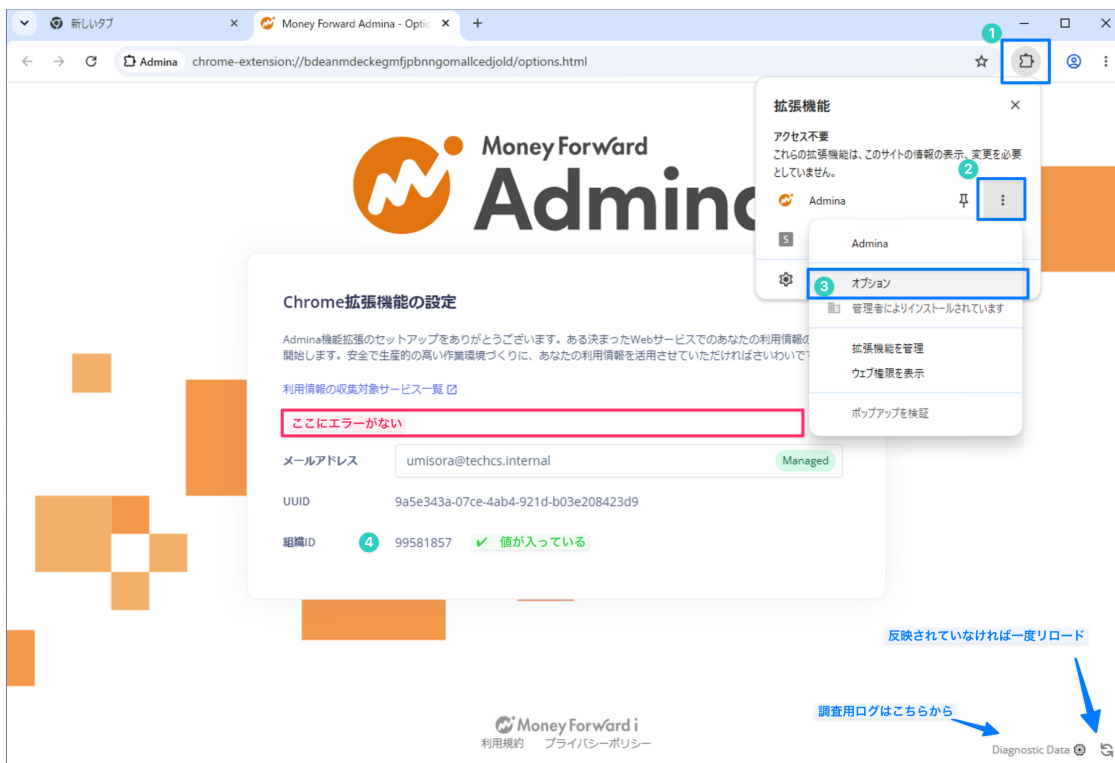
新しいタブ ×
Money Forward Admina - Optic ×
+

Admina chrome-extension://bdeanmdeckegmfjpbnngomallcedjold/options.html

1

拡張機能 ×
アクセス不要
これらの拡張機能は、このサイトの情報の表示、変更を必要としていません。
2
Admina
S

Admina
3 オプション
管理者によりインストールされています
拡張機能を管理
ウェブ権限を表示
ポップアップを検証

Money Forward
Admina

Chrome拡張機能の設定

Admina機能拡張のセットアップをありがとうございます。ある決まったWebサービスでのあなたの利用情報の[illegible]開始します。安全で生産的の高い作業環境づくりに、あなたの利用情報を活用させていただければさいわいで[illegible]

利用情報の収集対象サービス一覧

ここにエラーがない

| メールアドレス | umisora@techcs.internal Managed |
|---|---|
| UUID | 9a5e343a-07ce-4ab4-921d-b03e208423d9 |
| 組織ID | 4 99581857 ✔ 値が入っている |

反映されていなければ一度リロード

調査用ログはこちらから

Money Forward i
利用規約 プライバシーポリシー

Diagnostic Data